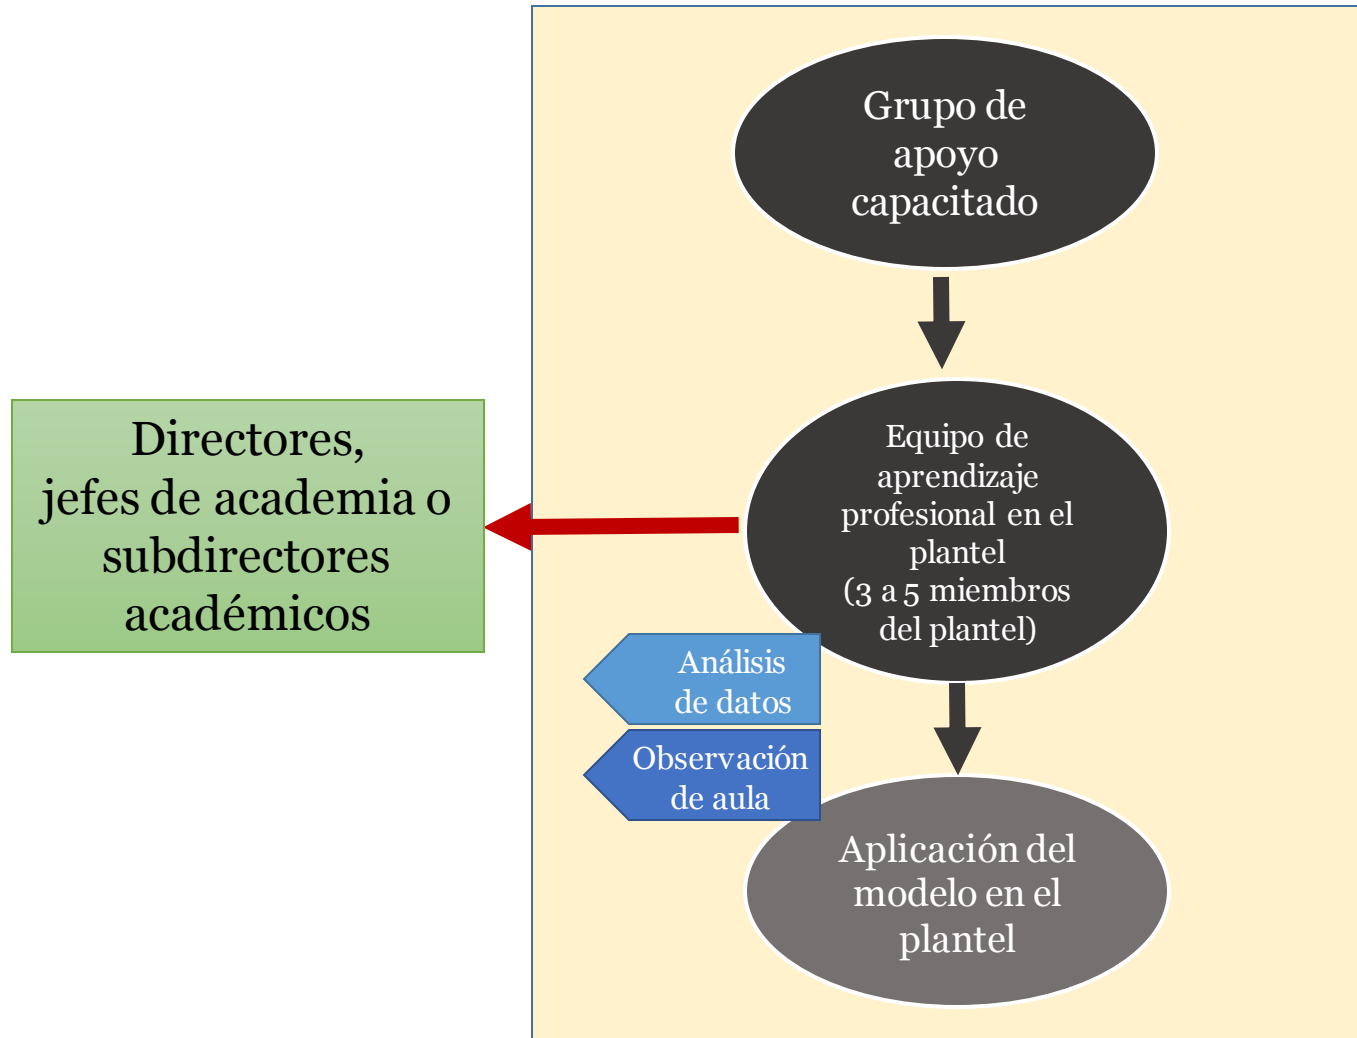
Directores, jefes de academia o subdirectores académicos

Grupo de apoyo capacitado

Equipo de aprendizaje profesional en el plantel (3 a 5 miembros del plantel)

Análisis de datos

Observación de aula

Aplicación del modelo en el plantel